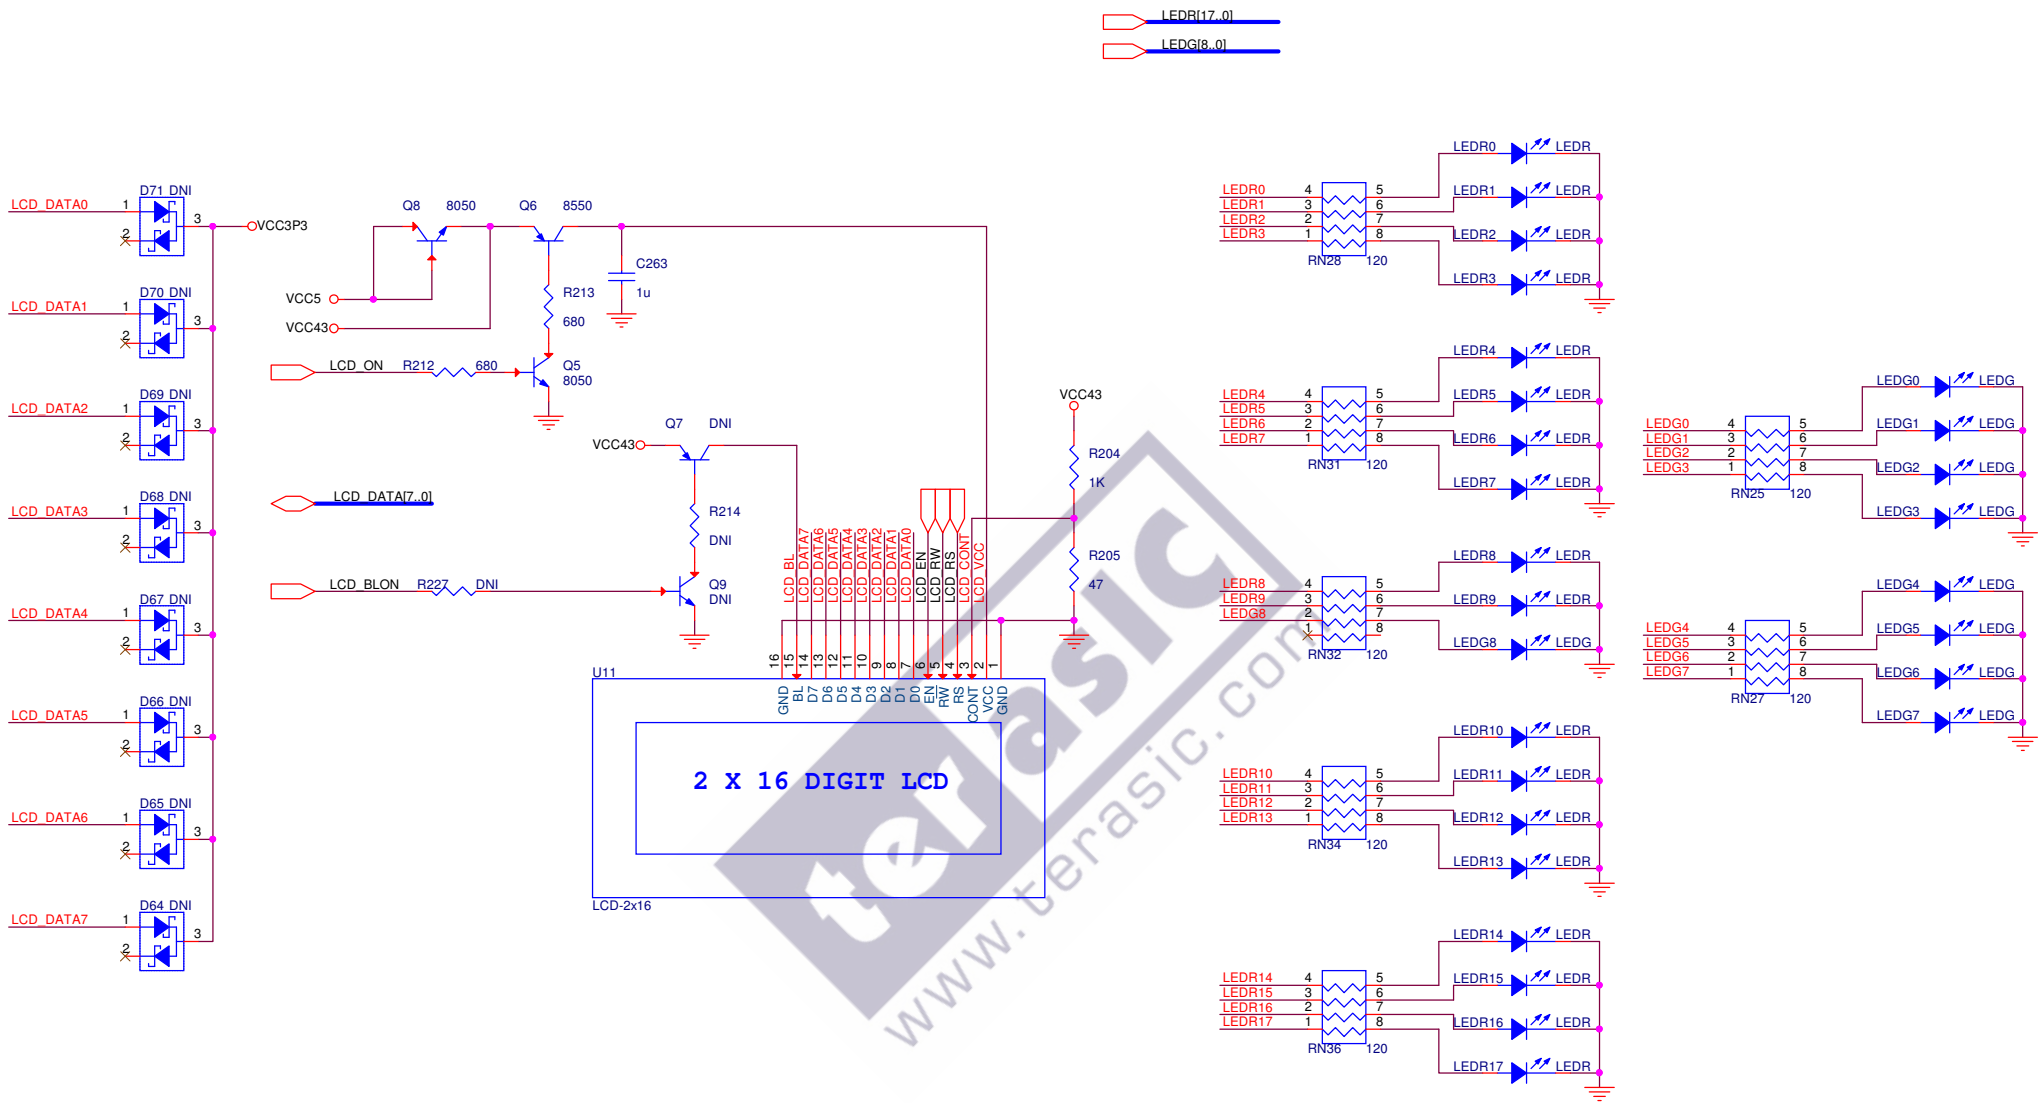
LEDR[17..0]
LEDG[8..0]

LCD_DATA0 1 2 D71 DNI 3 VCC3P3
LCD_DATA1 1 2 D70 DNI 3
LCD_DATA2 1 2 D69 DNI 3
LCD_DATA3 1 2 D68 DNI 3
LCD_DATA4 1 2 D67 DNI 3
LCD_DATA5 1 2 D66 DNI 3
LCD_DATA6 1 2 D65 DNI 3
LCD_DATA7 1 2 D64 DNI 3

Q8 8050
Q6 8550
VCC5
VCC43
C263
1u
R213
680
LCD_ON R212 680
Q5
8050
Q7 DNI
VCC43
R214
DNI
LCD_DATA[7..0]
LCD_BLON R227 DNI
Q9
DNI

LCD_BL LCD_DATA7 LCD_DATA6 LCD_DATA5 LCD_DATA4 LCD_DATA3 LCD_DATA2 LCD_DATA1 LCD_DATA0 LCD_EN LCD_RW LCD_RS LCD_CONT LCD_VCC
16 15 14 13 12 11 10 9 8 7 6 5 4 3 2 1
GND BL D7 D6 D5 D4 D3 D2 D1 D0 EN RW RS CONT VCC GND
U11
2 X 16 DIGIT LCD
LCD-2x16

VCC43
R204
1K
R205
47

LEDR0 4 LEDR1 3 LEDR2 2 LEDR3 1 5 6 7 8 RN28 120
LEDR0 LEDR LEDR1 LEDR LEDR2 LEDR LEDR3 LEDR
LEDR4 4 LEDR5 3 LEDR6 2 LEDR7 1 5 6 7 8 RN31 120
LEDR4 LEDR LEDR5 LEDR LEDR6 LEDR LEDR7 LEDR
LEDR8 4 LEDR9 3 LEDG8 2 1 5 6 7 8 RN32 120
LEDR8 LEDR LEDR9 LEDR LEDG8 LEDG
LEDR10 4 LEDR11 3 LEDR12 2 LEDR13 1 5 6 7 8 RN34 120
LEDR10 LEDR LEDR11 LEDR LEDR12 LEDR LEDR13 LEDR
LEDR14 4 LEDR15 3 LEDR16 2 LEDR17 1 5 6 7 8 RN36 120
LEDR14 LEDR LEDR15 LEDR LEDR16 LEDR LEDR17 LEDR
LEDG0 4 LEDG1 3 LEDG2 2 LEDG3 1 5 6 7 8 RN25 120
LEDG0 LEDG LEDG1 LEDG LEDG2 LEDG LEDG3 LEDG
LEDG4 4 LEDG5 3 LEDG6 2 LEDG7 1 5 6 7 8 RN27 120
LEDG4 LEDG LEDG5 LEDG LEDG6 LEDG LEDG7 LEDG

terasic
www.terasic.com